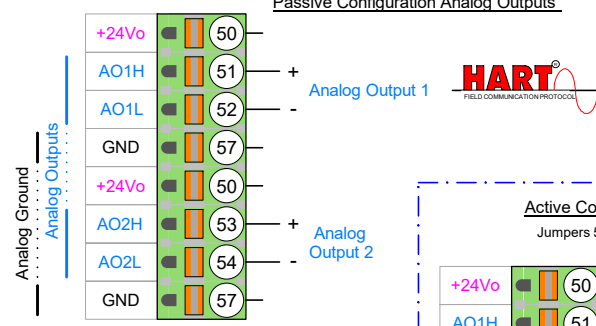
Passive Configuration Analog Outputs

+24Vo 50
AO1H 51 +
AO1L 52 -
GND 57
+24Vo 50
AO2H 53 +
AO2L 54 -
GND 57

Analog Ground
Analog Outputs

Analog Output 1

Analog Output 2

HART®
FIELD COMMUNICATION PROTOCOL

Active Co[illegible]
Jumpers 5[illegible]

+24Vo 50
AO1H 51